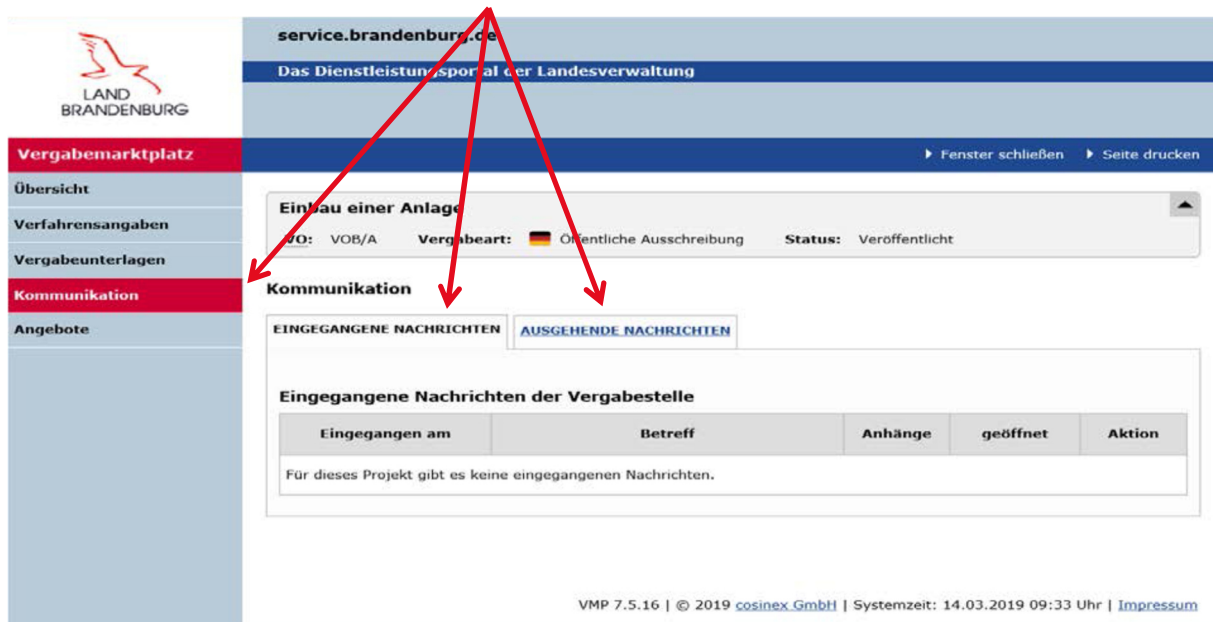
LAND
BRANDENBURG

service.brandenburg.de

Das Dienstleistungsportal der Landesverwaltung

Vergabemarktplatz

▸ Fenster schließen ▸ Seite drucken

Übersicht

Verfahrensangaben

Vergabeunterlagen

Kommunikation

Angebote

Einbau einer Anlage

VO: VOB/A Vergabeart: Öffentliche Ausschreibung Status: Veröffentlicht

Kommunikation

EINGEGANGENE NACHRICHTEN

AUSGEHENDE NACHRICHTEN

Eingegangene Nachrichten der Vergabestelle

| Eingegangen am | Betreff | Anhänge | geöffnet | Aktion |
|---|---|---|---|---|
| Für dieses Projekt gibt es keine eingegangenen Nachrichten. | | | | |

VMP 7.5.16 | © 2019 cosinex GmbH | Systemzeit: 14.03.2019 09:33 Uhr | Impressum